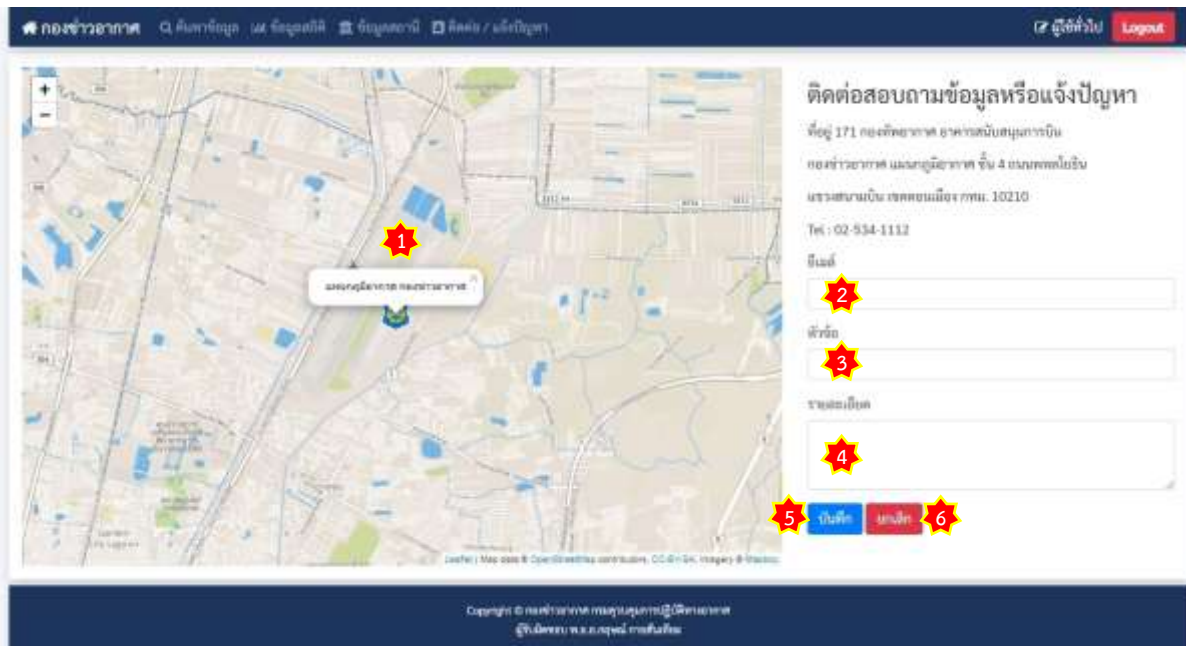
กองข่าวอากาศ ค้นหาข้อมูล ข้อมูลสถิติ ข้อมูลสถานี ติดต่อ / แจ้งปัญหา ผู้ใช้ทั่วไป Logout

+
−

1

แผนกภูมิอากาศ กองข่าวอากาศ ×

Leaflet | Map data © OpenStreetMap contributors, CC-BY-SA, Imagery © Mapbox

ติดต่อสอบถามข้อมูลหรือแจ้งปัญหา

ที่อยู่ 171 กองทัพอากาศ อาคารสนับสนุนการบิน

กองข่าวอากาศ แผนกภูมิอากาศ ชั้น 4 ถนนพหลโยธิน

แขวงสนามบิน เขตดอนเมือง กทม. 10210

Tel : 02-534-1112

อีเมล์

2

หัวข้อ

3

รายละเอียด

4

5 บันทึก ยกเลิก 6

Copyright © กองข่าวอากาศ กรมอุตุนิยมวิทยาทหารอากาศ

ผู้รับผิดชอบ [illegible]